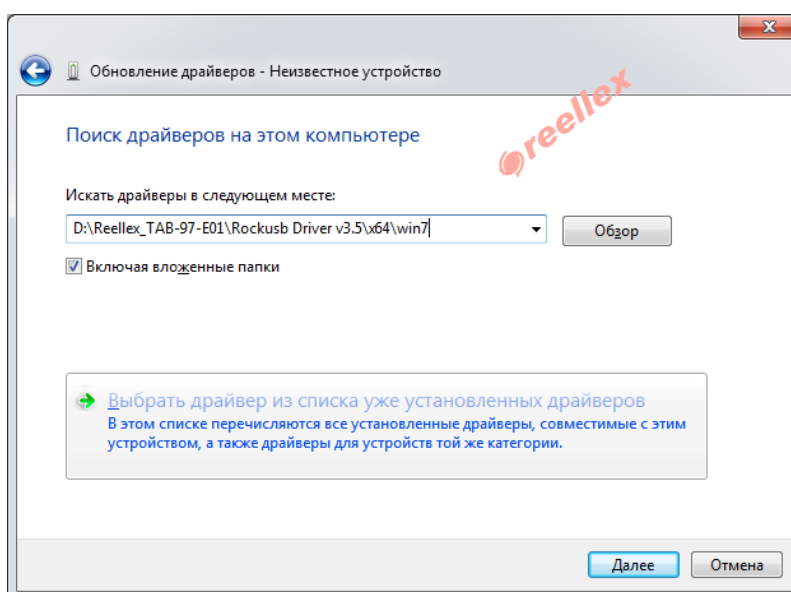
Обновление драйверов - Неизвестное устройство

reellex

Поиск драйверов на этом компьютере

Искать драйверы в следующем месте:

D:\Reellex_TAB-97-E01\Rockusb Driver v3.5\x64\win7

Обзор

Включая вложенные папки

Выбрать драйвер из списка уже установленных драйверов
В этом списке перечисляются все установленные драйверы, совместимые с этим устройством, а также драйверы для устройств той же категории.

Далее

Отмена